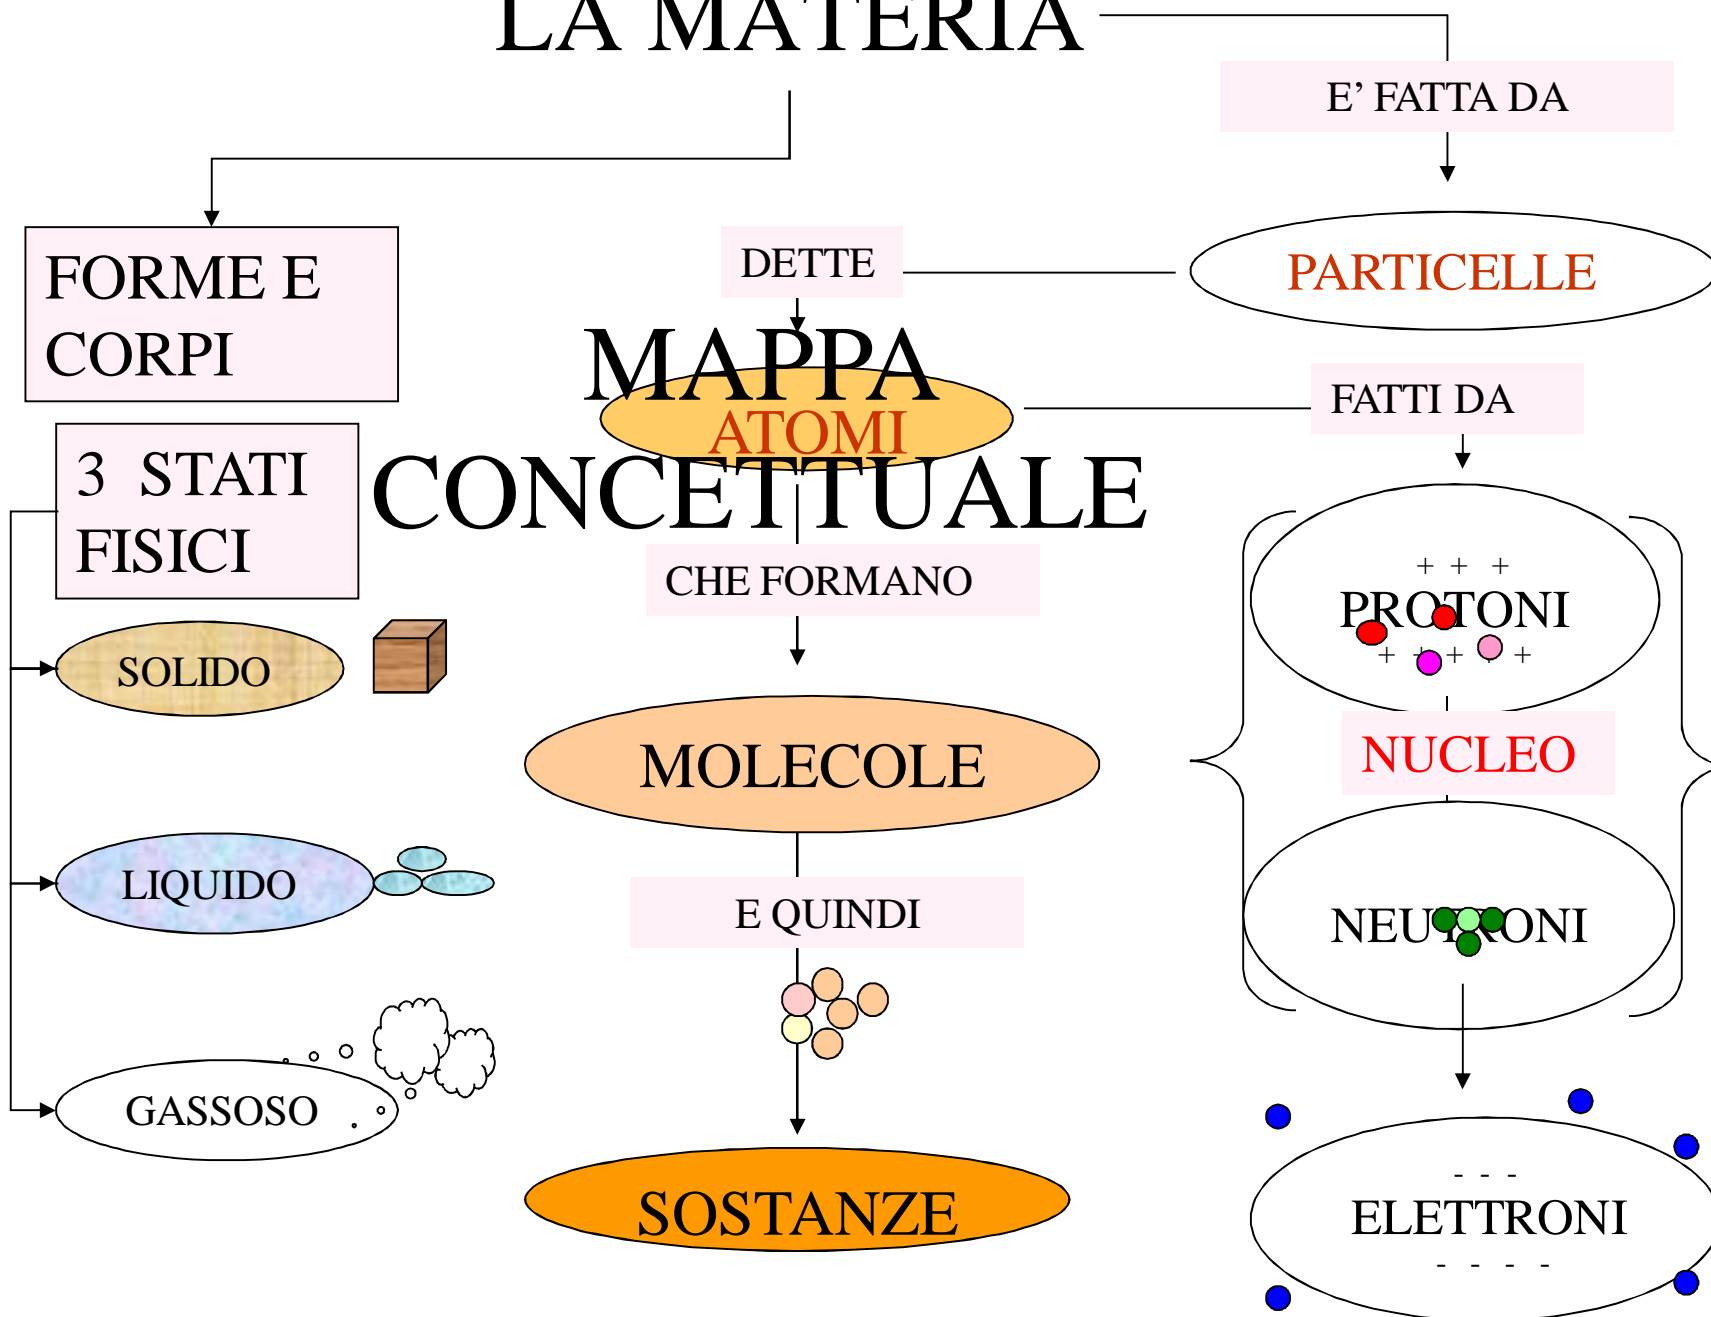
LA MATERIA

E' FATTA DA

PARTICELLE

DETTE

FORME E CORPI

MAPPA CONCETTUALE

ATOMI

FATTI DA

3 STATI FISICI

+ + +

PROTONI

+ + + + +

CHE FORMANO

SOLIDO

NUCLEO

MOLECOLE

LIQUIDO

E QUINDI

NEUTRONI

GASSOSO

- - -

ELETTRONI

- - - -

SOSTANZE